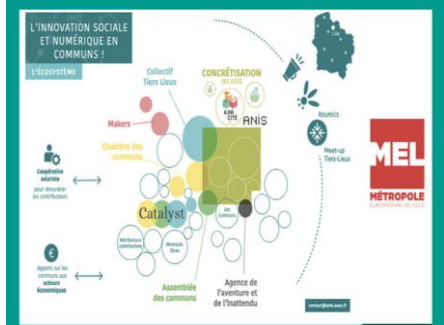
L'INNOVATION SOCIALE ET NUMÉRIQUE EN COMMUNS !

L'ÉCOSYSTÈME

Collectif Tiers Lieux

CONCRÉTISATION

ANIS

Makers

Chambre des communs

Coopérative salariale pour rémunérer les contributeurs

Catalyst

Les Communs

Apports sur les communs aux acteurs économiques

Assemblée des communs

Agence de l'aventure et de l'inattendu

Meet-up Tiers-Lieux

MEL MÉTROPOLE EUROPÉENNE DE LILLE

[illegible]